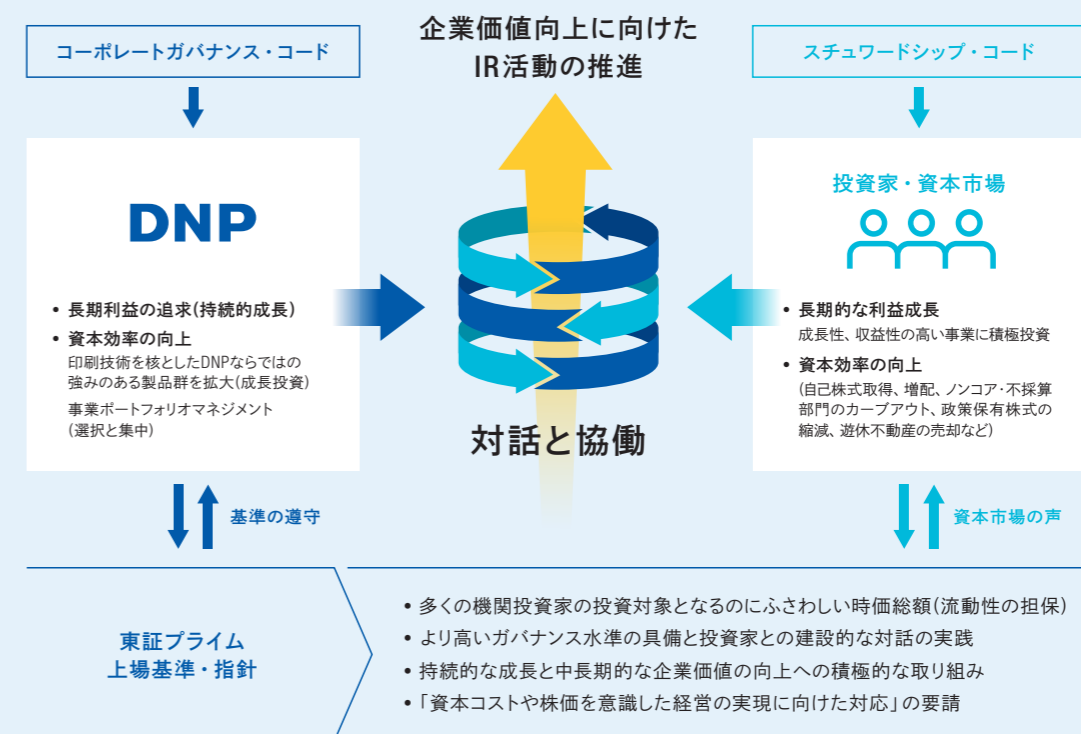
コーポレートガバナンス・コード

企業価値向上に向けた
IR活動の推進

スチュワードシップ・コード

DNP

• 長期利益の追求(持続的成長)
• 資本効率の向上
印刷技術を核としたDNPならではの強みのある製品群を拡大(成長投資)
事業ポートフォリオマネジメント(選択と集中)

投資家・資本市場

• 長期的な利益成長
成長性、収益性の高い事業に積極投資
• 資本効率の向上
(自己株式取得、増配、ノンコア・不採算部門のカーブアウト、政策保有株式の縮減、遊休不動産の売却など)

対話と協働

基準の遵守

資本市場の声

東証プライム
上場基準・指針

• 多くの機関投資家の投資対象となるのにふさわしい時価総額(流動性の担保)
• より高いガバナンス水準の具備と投資家との建設的な対話の実践
• 持続的な成長と中長期的な企業価値の向上への積極的な取り組み
• 「資本コストや株価を意識した経営の実現に向けた対応」の要請